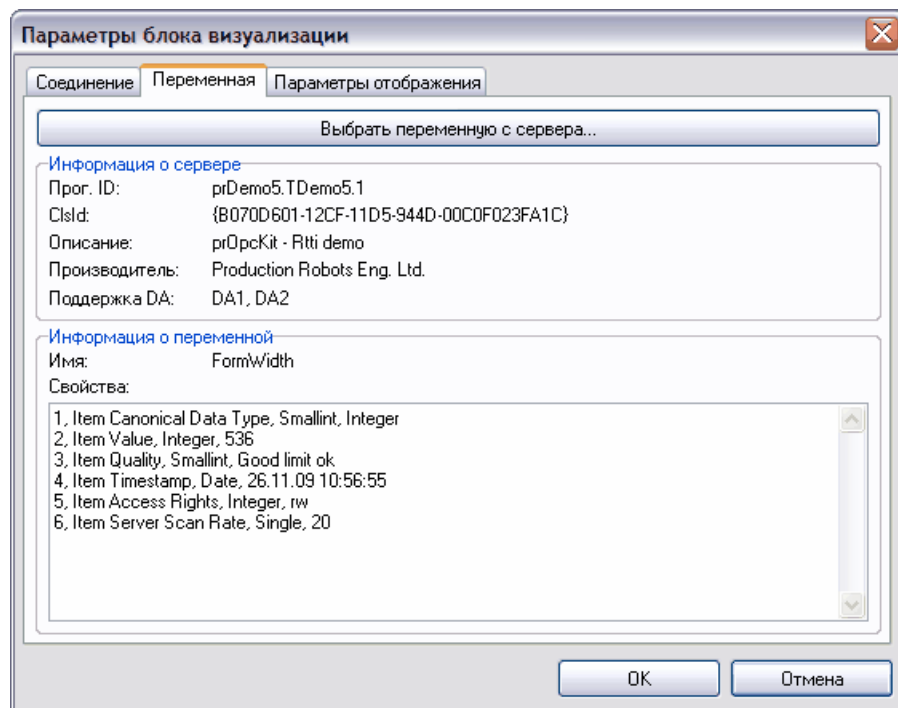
Параметры блока визуализации

Соединение | Переменная | Параметры отображения

Выбрать переменную с сервера...

Информация о сервере
Прог. ID: prDemo5.TDemo5.1
ClsId: {B070D601-12CF-11D5-944D-00C0F023FA1C}
Описание: prOpcKit - Rtti demo
Производитель: Production Robots Eng. Ltd.
Поддержка DA: DA1, DA2

Информация о переменной
Имя: FormWidth
Свойства:

1, Item Canonical Data Type, Smallint, Integer
2, Item Value, Integer, 536
3, Item Quality, Smallint, Good limit ok
4, Item Timestamp, Date, 26.11.09 10:56:55
5, Item Access Rights, Integer, rw
6, Item Server Scan Rate, Single, 20

OK
Отмена